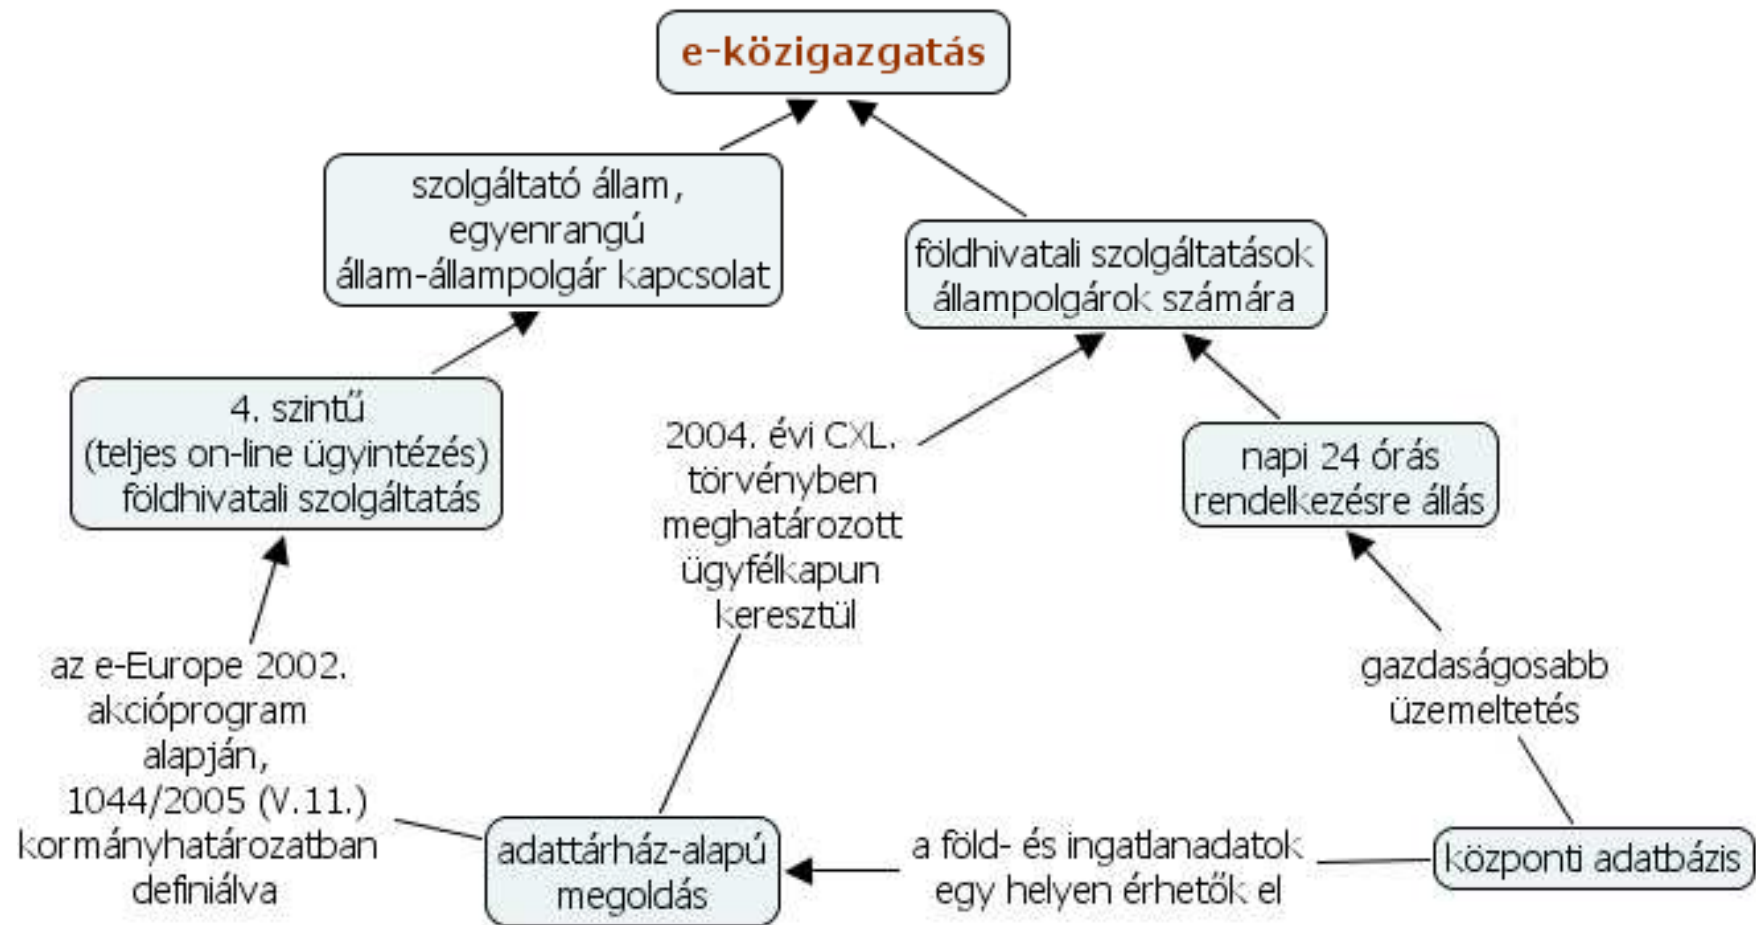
e-közigazgatás

szolgáltató állam, egyenrangú állam-állampolgár kapcsolat

földhivatali szolgáltatások állampolgárok számára

4. szintű (teljes on-line ügyintézés) földhivatali szolgáltatás

2004. évi CXL. törvényben meghatározott ügyfélkapun keresztül

napi 24 órás rendelkezésre állás

az e-Europe 2002. akcióprogram alapján, 1044/2005 (V.11.) kormányhatározatban definiálva

gazdaságosabb üzemeltetés

adattárház-alapú megoldás

a föld- és ingatlanadatok egy helyen érhetők el

központi adatbázis